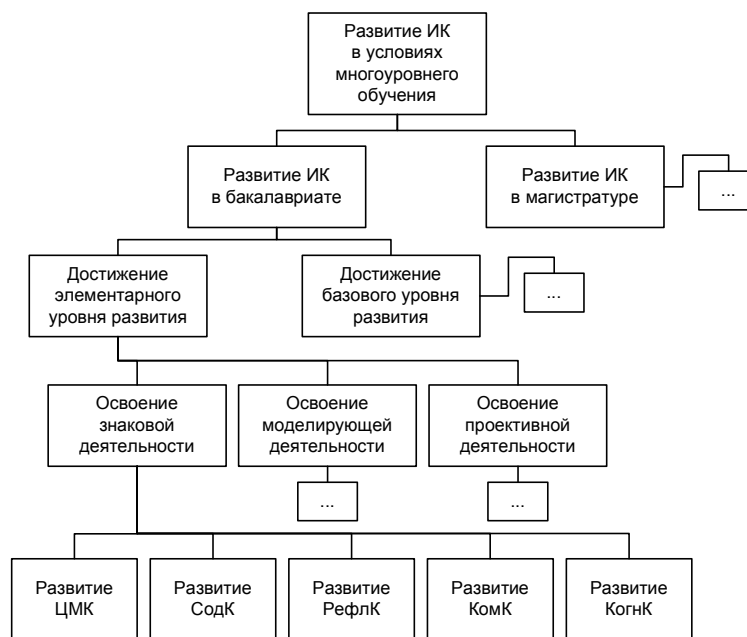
Развитие ИК в условиях многоуровнего обучения

Развитие ИК в бакалавриате

Развитие ИК в магистратуре

...

Достижение элементарного уровня развития

Достижение базового уровня развития

...

Освоение знаковой деятельности

Освоение моделирующей деятельности

Освоение проективной деятельности

...

...

Развитие ЦМК

Развитие СодК

Развитие РефлК

Развитие КомК

Развитие КогнК